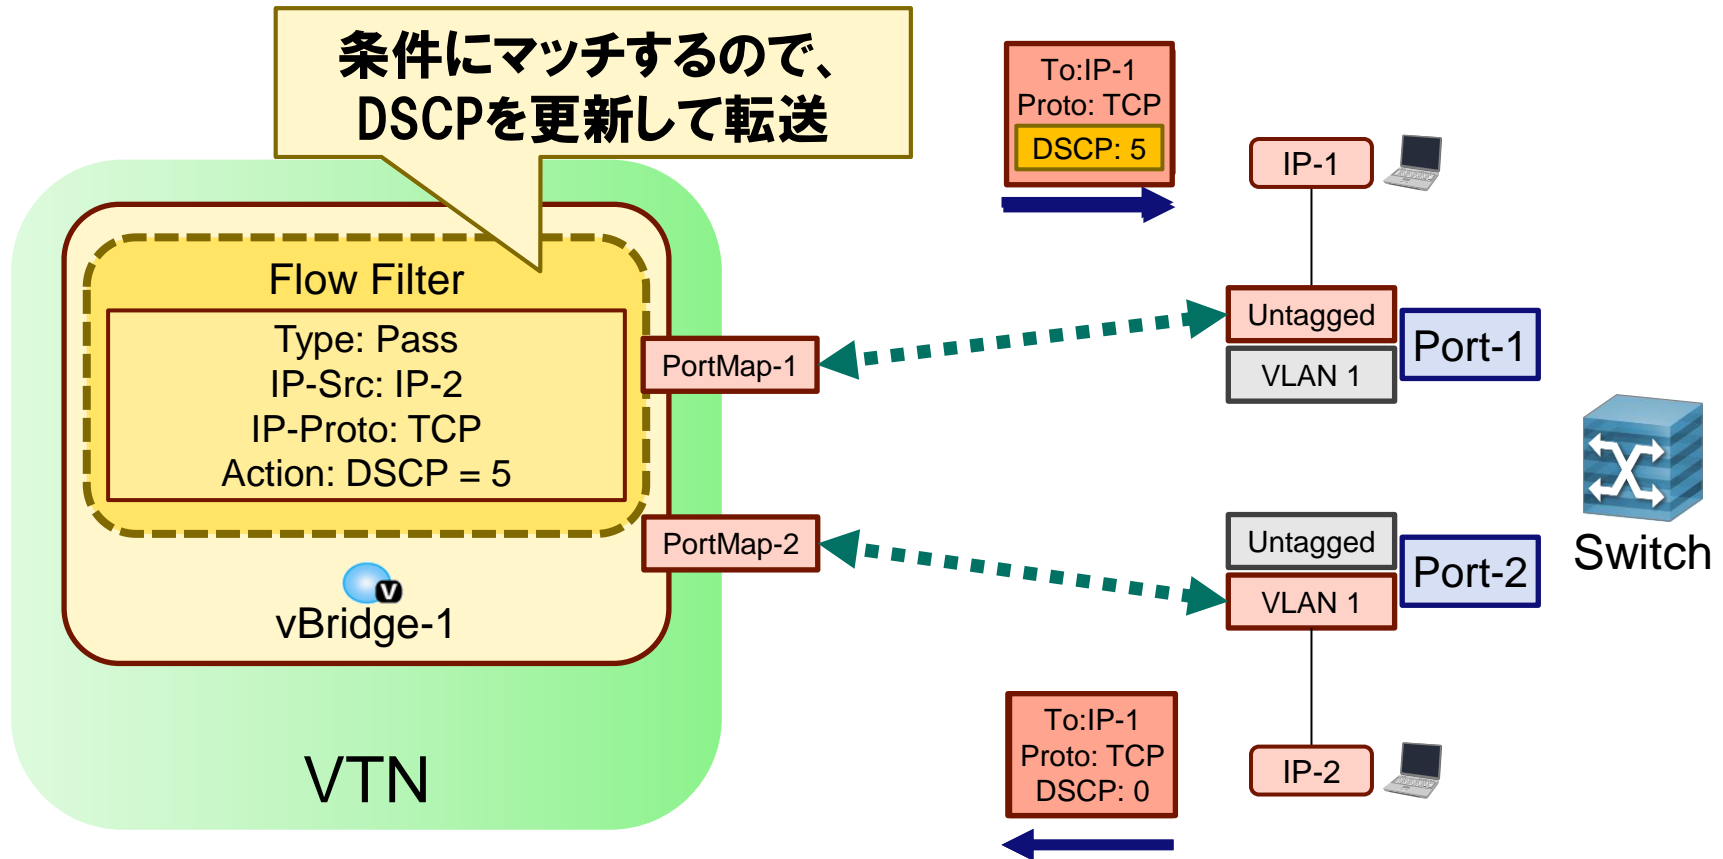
条件にマッチするので、
DSCPを更新して転送

Flow Filter

Type: Pass
IP-Src: IP-2
IP-Proto: TCP
Action: DSCP = 5

PortMap-1

PortMap-2

vBridge-1

VTN

To:IP-1
Proto: TCP
DSCP: 5

IP-1

Untagged

VLAN 1

Port-1

Switch

Untagged

VLAN 1

Port-2

To:IP-1
Proto: TCP
DSCP: 0

IP-2